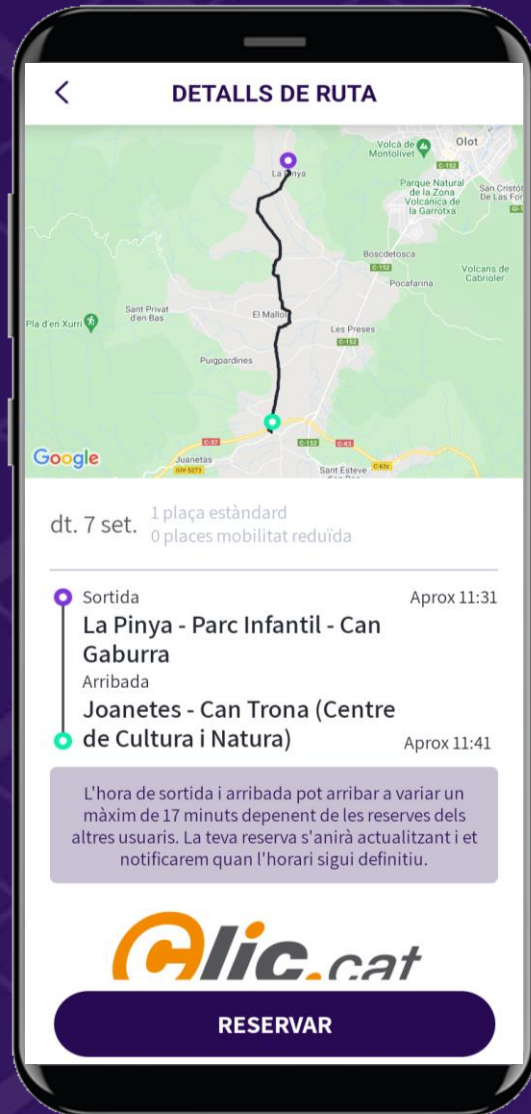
DETALLS DE RUTA

Volcà de Montolivet
Olot
C-152
La Pinya
Parque Natural de la Zona Volcánica de la Garrotxa
San Cristó De Las For
Boscdetosca
C-152
Volcans de Cabrioler
Pocafarina
Sant Privat d'en Bas
Pla d'en Xurri
El Mallol
Les Preses
C-152
Puigpardines
C-37
C-152
C-63
Google
Joanetes
GIV-5273
Sant Esteve
C-63z

dt. 7 set.
1 plaça estàndard
0 places mobilitat reduïda

Sortida
Aprox 11:31
La Pinya - Parc Infantil - Can Gaburra
Arribada
Joanetes - Can Trona (Centre de Cultura i Natura)
Aprox 11:41

L'hora de sortida i arribada pot arribar a variar un màxim de 17 minuts depenent de les reserves dels altres usuaris. La teva reserva s'anirà actualitzant i et notificarem quan l'horari sigui definitiu.

Clic.cat

RESERVAR